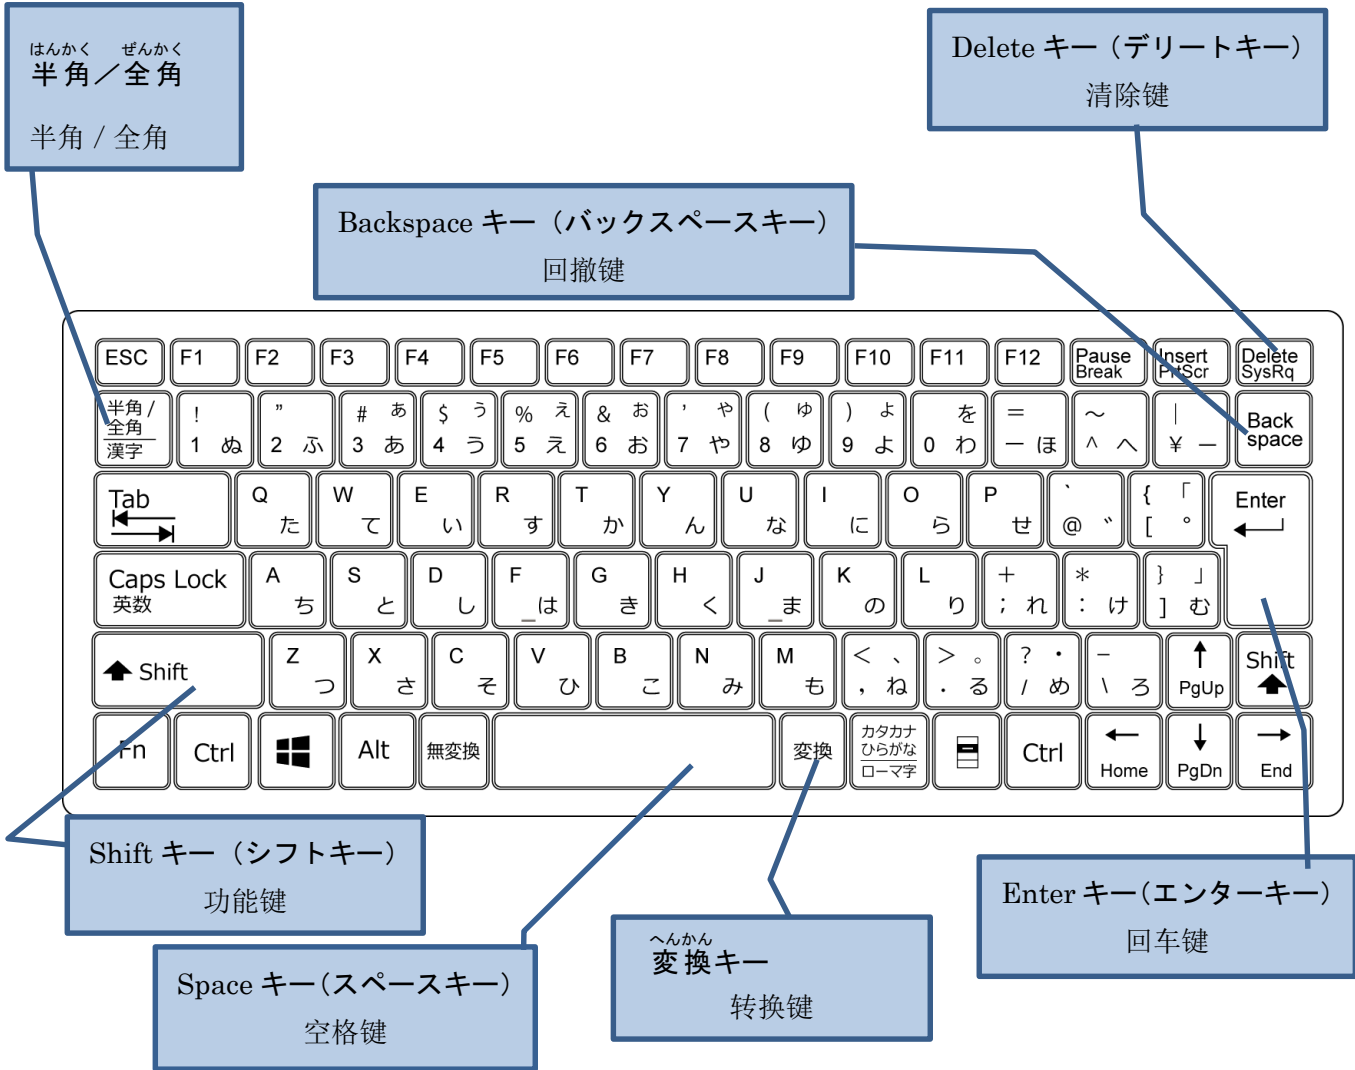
はんかく　ぜんかく
半角／全角

半角 / 全角

Delete キー（デリートキー）

清除键

Backspace キー（バックスペースキー）

回撤键

ESC F1 F2 F3 F4 F5 F6 F7 F8 F9 F10 F11 F12 Pause Break Insert PrtScr Delete SysRq

半角 / 全角 漢字 ! 1 ぬ " 2 ふ # 3 あ ぁ $ 4 う ぅ % 5 え ぇ & 6 お ぉ ' 7 や ゃ ( 8 ゆ ゅ ) 9 よ ょ 0 わ を = ー ほ ~ ^ へ | ¥ ー Back space

Tab Q た W て E い ぃ R す T か Y ん U な I に O ら P せ ` @ ゛ { [ 「 ° Enter

Caps Lock 英数 A ち S と D し F は G き H く J ま K の L り + ; れ * : け } ] 」 む

Shift Z つ っ X さ C そ V ひ B こ N み M も < , 、 ね > . 。 る ? / ・ め _ \ ろ PgUp Shift

Fn Ctrl Alt 無変換 変換 カタカナ ひらがな ローマ字 Ctrl Home PgDn End

Shift キー（シフトキー）

功能键

Space キー（スペースキー）

空格键

へんかん
変 換 キー

转换键

Enter キー（エンターキー）

回车键